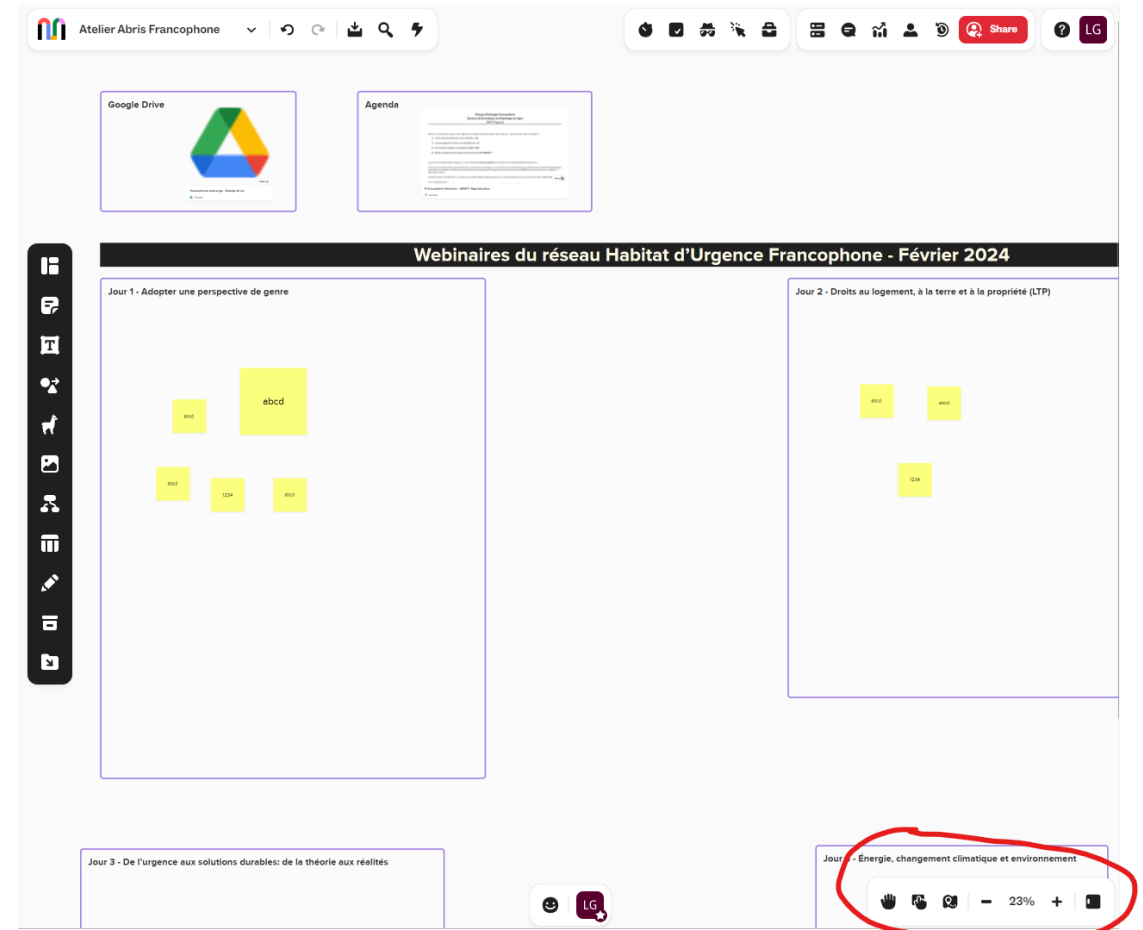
Atelier Abris Francophone

Share

LG

Google Drive

Agenda

Webinaires du réseau Habitat d'Urgence Francophone - Février 2024

Jour 1 - Adopter une perspective de genre

abcd

abcd

abcd

1234

abcd

Jour 2 - Droits au logement, à la terre et à la propriété (LTP)

abcd

abcd

1234

Jour 3 - De l'urgence aux solutions durables: de la théorie aux réalités

Jour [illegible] - Énergie, changement climatique et environnement

LG

23%